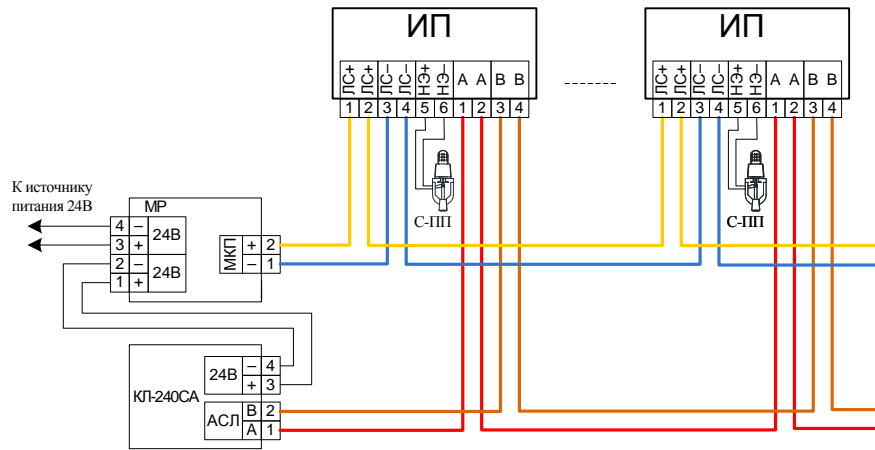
ИП

ЛС+ ЛС+ ЛС– ЛС– НЭ+ НЭ– А А В В

1 2 3 4 5 6 1 2 3 4

-------

ИП

ЛС+ ЛС+ ЛС– ЛС– НЭ+ НЭ– А А В В

1 2 3 4 5 6 1 2 3 4

С-ПП

С-ПП

К источнику питания 24В

МР

4 –
3 +
24В
2 –
1 +
24В

МКП
+ 2
– 1

КЛ-240СА

24В
– 4
+ 3

АСЛ
В 2
А 1